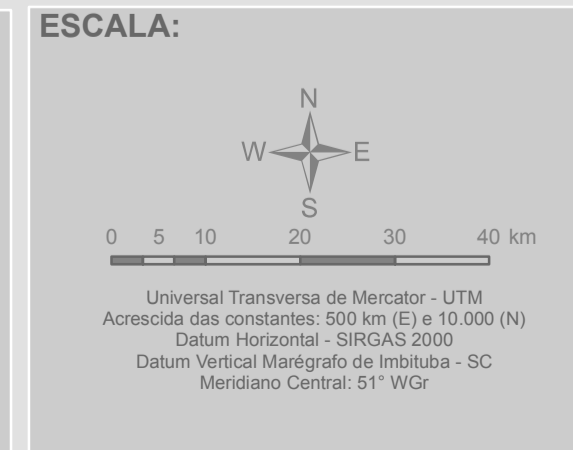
ESCALA:

N
W E
S

0 5 10 20 30 40 km

Universal Transversa de Mercator - UTM
Acrescida das constantes: 500 km (E) e 10.000 (N)
Datum Horizontal - SIRGAS 2000
Datum Vertical Marégrafo de Imbituba - SC
Meridiano Central: 51° WGr